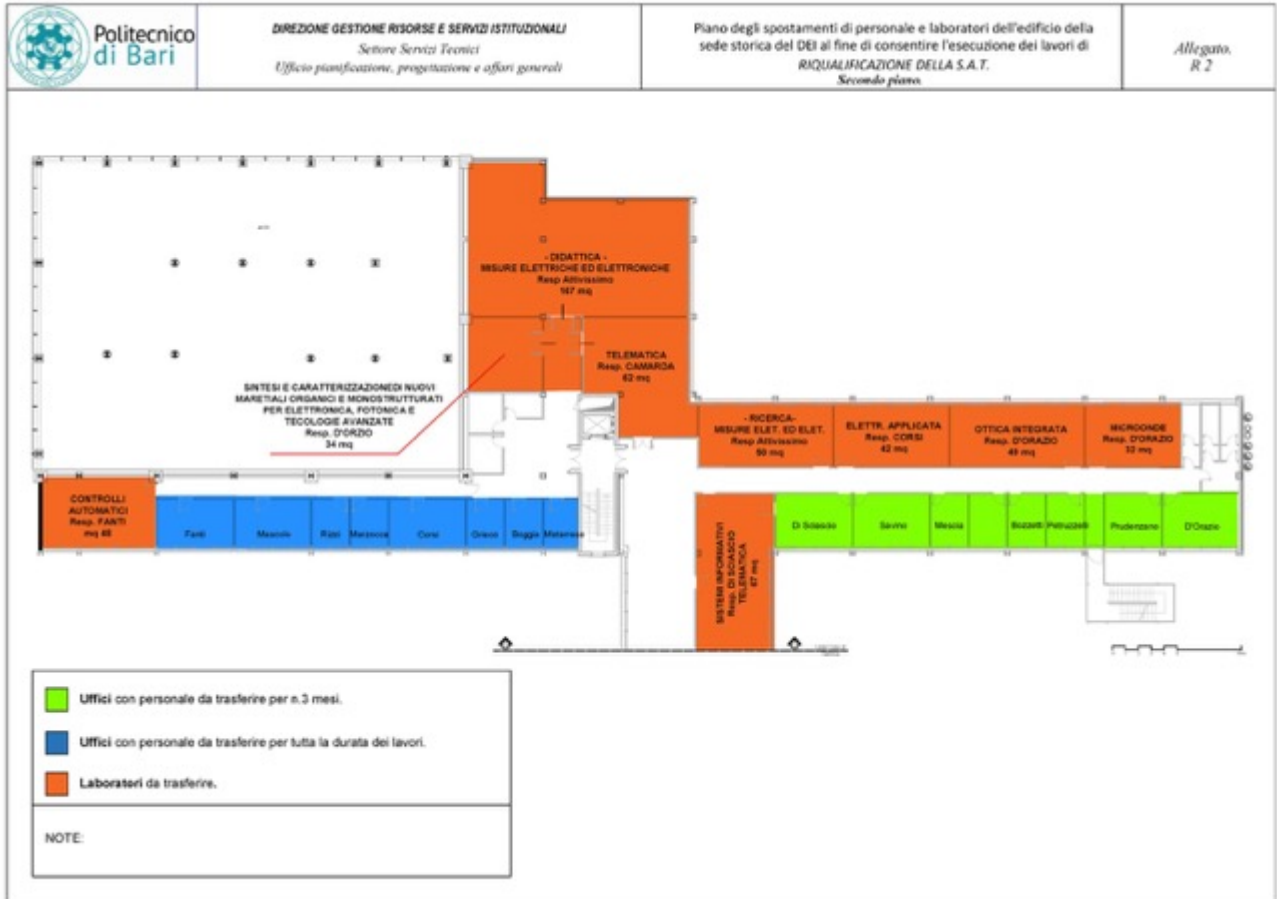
Politecnico di Bari

DIREZIONE GESTIONE RISORSE E SERVIZI ISTITUZIONALI
Settore Servizi Tecnici
Ufficio pianificazione, progettazione e affari generali

Piano degli spostamenti di personale e laboratori dell'edificio della sede storica del DEI al fine di consentire l'esecuzione dei lavori di RIQUALIFICAZIONE DELLA S.A.T.
Secondo piano.

Allegato. R 2

- DIDATTICA -
MISURE ELETTRICHE ED ELETTRONICHE
Resp Attivissimo
167 mq

TELEMATICA
Resp. CAMARDA
63 mq

SINTESI E CARATTERIZZAZIONEDI NUOVI MARETIALI ORGANICI E MONOSTRUTTURATI PER ELETTRONICA, FOTONICA E TECOLOGIE AVANZATE
Resp. D'ORZIO
34 mq

- RICERCA-
MISURE ELET. ED ELET.
Resp Attivissimo
60 mq

ELETTR. APPLICATA
Resp. CORSI
42 mq

OTTICA INTEGRATA
Resp. D'ORAZIO
49 mq

MICROONDE
Resp. D'ORAZIO
32 mq

CONTROLLI AUTOMATICI
Resp. FANTI
mq 48

Fanti | Mascolo | Rizzi | Marzocca | Corsi | Grieco | Boggia | Matarrese

SISTEMI INFORMATIVI
Resp. DI SCIASCIO
TELEMATICA
67 mq

Di Sciascio | Savino | Mescia | Bozzetti | Petruzzelli | Prudenzano | D'Orazio

Uffici con personale da trasferire per n.3 mesi.

Uffici con personale da trasferire per tutta la durata dei lavori.

Laboratori da trasferire.

NOTE: